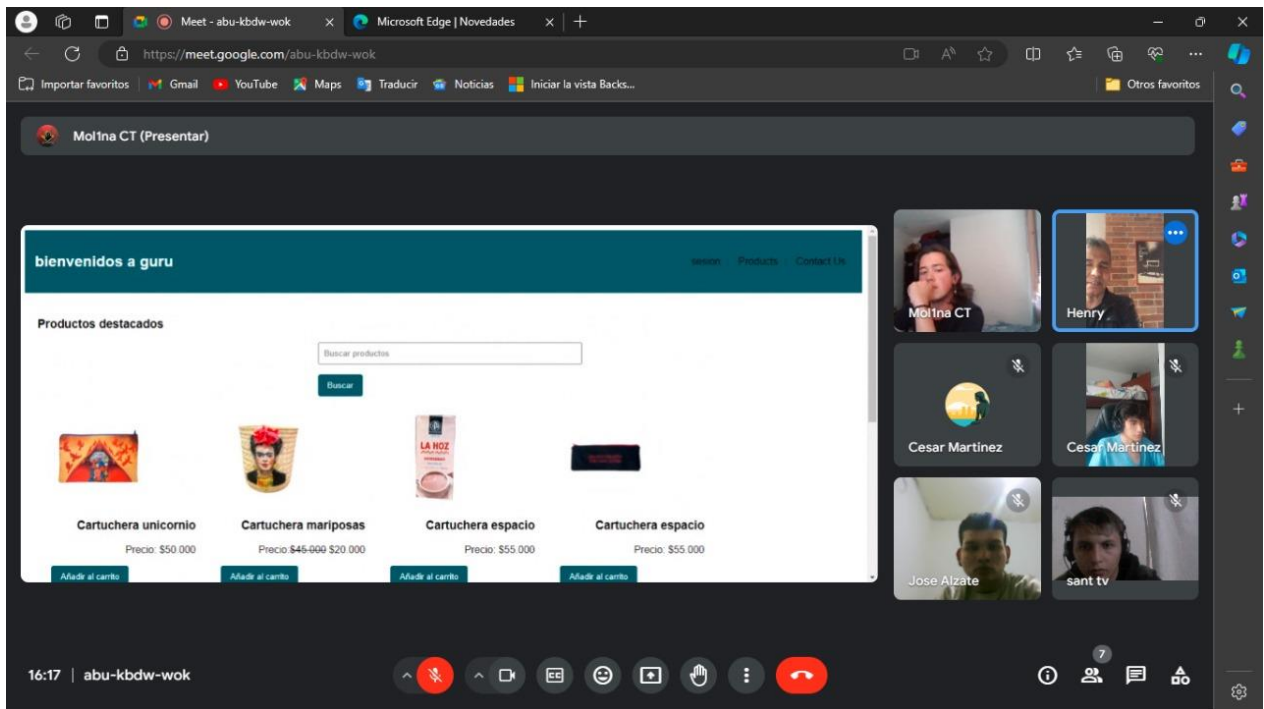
Meet - abu-kbdw-wok
Microsoft Edge | Novedades
https://meet.google.com/abu-kbdw-wok
Importar favoritos | Gmail YouTube Maps Traducir Noticias Iniciar la vista Backs...
Otros favoritos

Mol1na CT (Presentar)

bienvenidos a guru
sesion Products Contact Us

Productos destacados

Buscar productos
Buscar

LA HOZ

Cartuchera unicornio
Precio: $50.000
Añadir al carrito

Cartuchera mariposas
Precio: ~~$45.000~~ $20.000
Añadir al carrito

Cartuchera espacio
Precio: $55.000
Añadir al carrito

Cartuchera espacio
Precio: $55.000
Añadir al carrito

Mol1na CT
Henry
Cesar Martinez
Cesar Martinez
Jose Alzate
sant tv

16:17 | abu-kbdw-wok
7